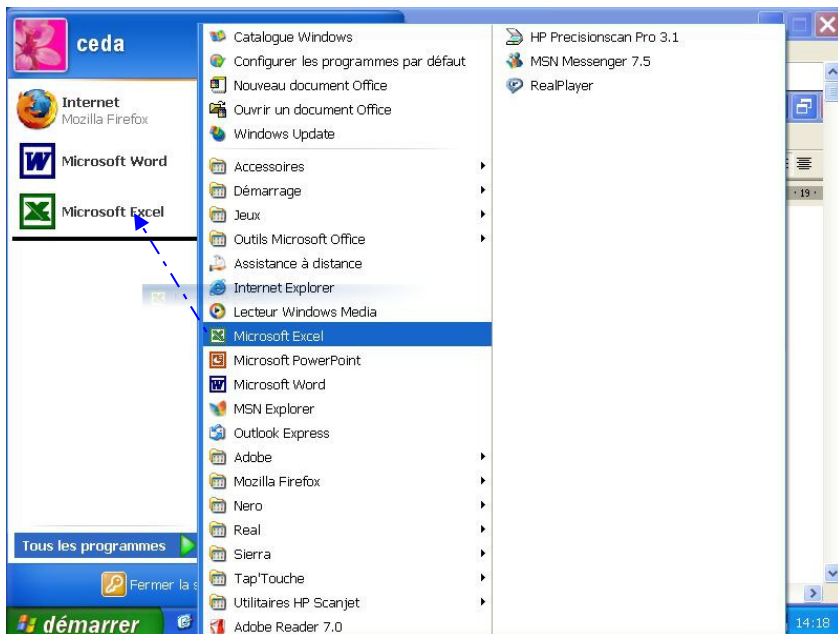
ceda

Internet
Mozilla Firefox

Microsoft Word

Microsoft Excel

Tous les programmes

Fermer la s

démarrer

Catalogue Windows
Configurer les programmes par défaut
Nouveau document Office
Ouvrir un document Office
Windows Update
Accessoires
Démarrage
Jeux
Outils Microsoft Office
Assistance à distance
Internet Explorer
Lecteur Windows Media
Microsoft Excel
Microsoft PowerPoint
Microsoft Word
MSN Explorer
Outlook Express
Adobe
Mozilla Firefox
Nero
Real
Sierra
Tap'Touche
Utilitaires HP Scanjet
Adobe Reader 7.0

HP Precisionscan Pro 3.1
MSN Messenger 7.5
RealPlayer

· 19 ·

14:18